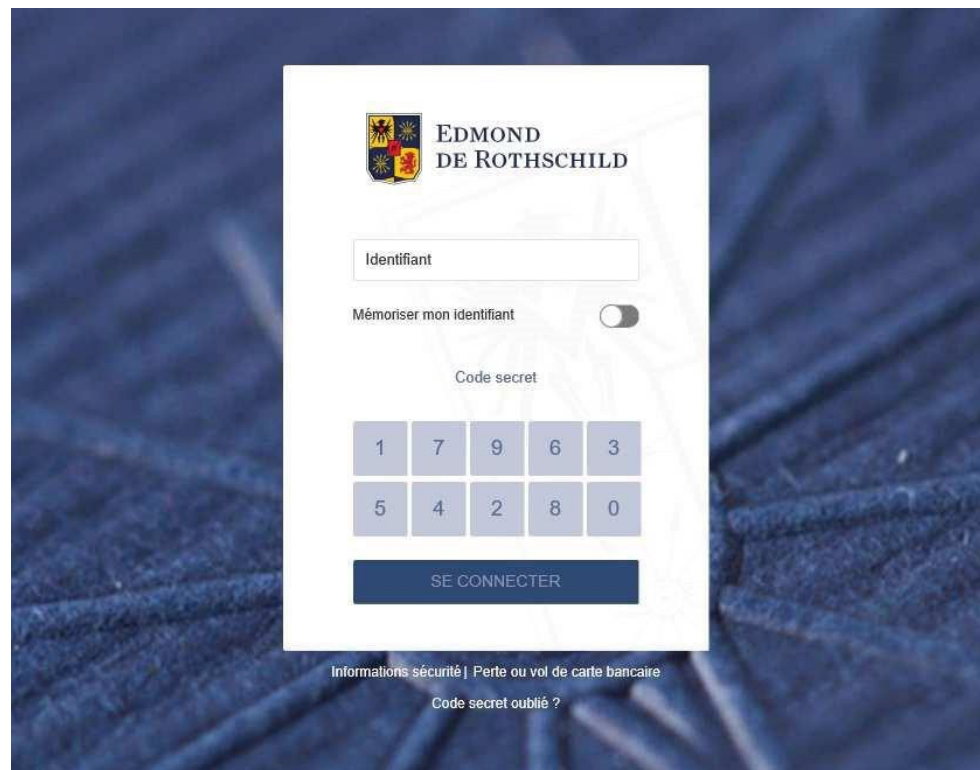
EDMOND
DE ROTHSCHILD

Identifiant

Mémoriser mon identifiant

Code secret

| 1 | 7 | 9 | 6 | 3 |
|---|---|---|---|---|
| 5 | 4 | 2 | 8 | 0 |

SE CONNECTER

Informations sécurité | Perte ou vol de carte bancaire

Code secret oublié ?